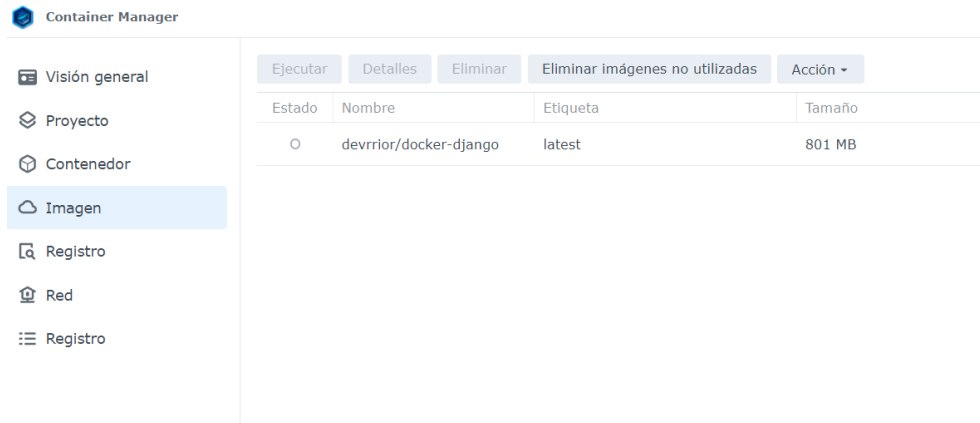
Container Manager

Visión general
Proyecto
Contenedor
Imagen
Registro
Red
Registro

Ejecutar | Detalles | Eliminar | Eliminar imágenes no utilizadas | Acción ▾

| Estado | Nombre | Etiqueta | Tamaño |
|---|---|---|---|
| ○ | devrrior/docker-django | latest | 801 MB |